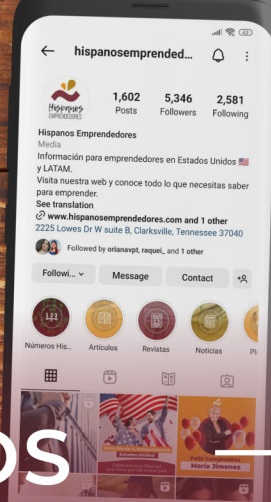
hispanosemprended...

Hispanos EMPRENDEDORES

1,602
Posts

5,346
Followers

2,581
Following

Hispanos Emprendedores
Media
Información para emprendedores en Estados Unidos 🇺🇸 y LATAM.
Visita nuestra web y conoce todo lo que necesitas saber para emprender.
See translation
www.hispanosemprendedores.com and 1 other
2225 Lowes Dr W suite B, Clarksville, Tennessee 37040

Followed by orianavpt, raquel_ and 1 other

Followi...
Message
Contact

Números His...
Artículos
Revistas
Noticias
PL

Feliz Cumpleaños
María Jimenez

OS